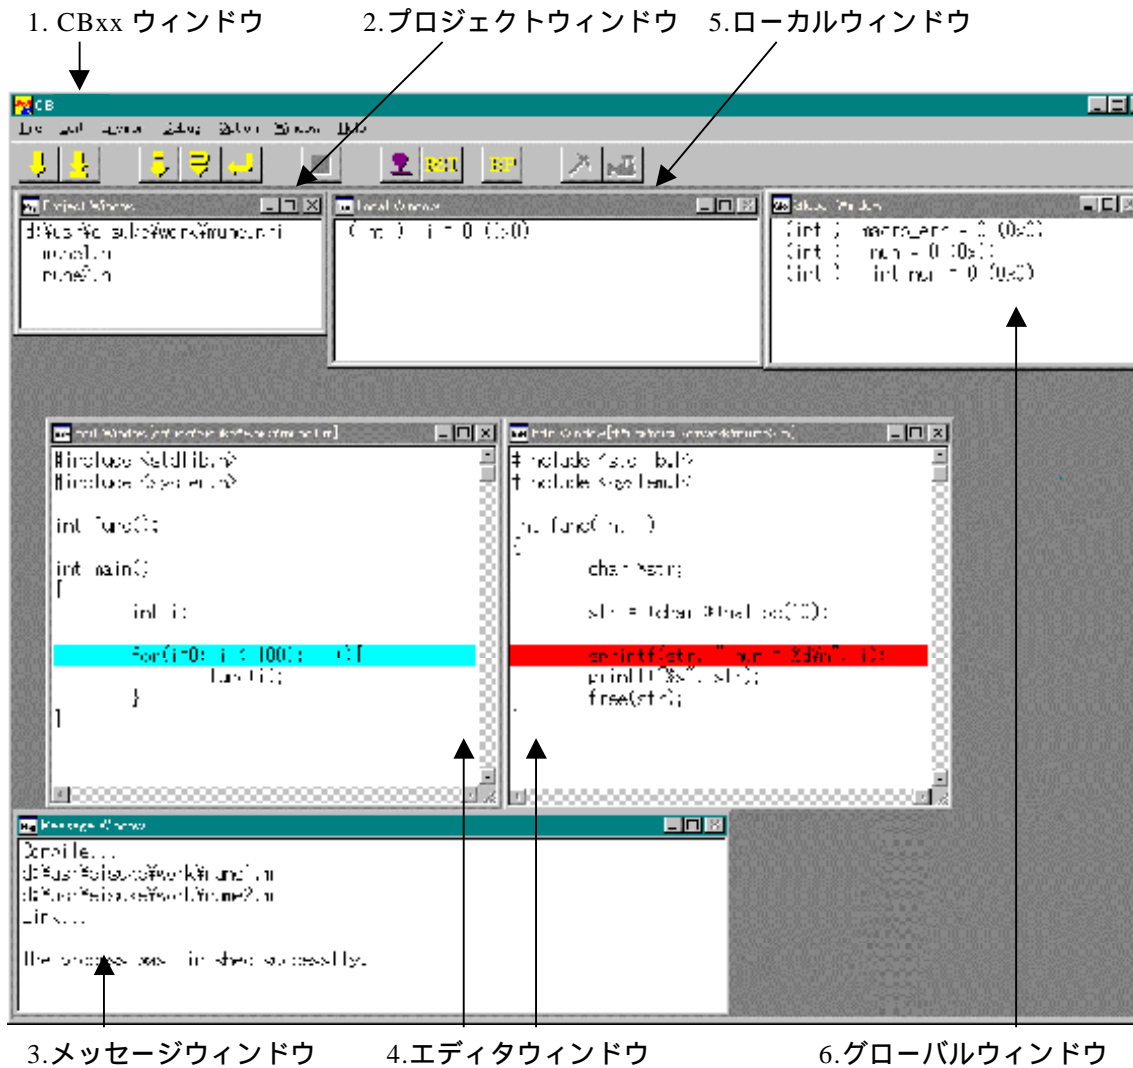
1. CBxx ウィンドウ

2.プロジェクトウィンドウ

5.ローカルウィンドウ

CB

RST

BP

Project Window

Local Window

Global Window

(int ) i = 0 (0x0)

(int ) macro_end = 0 (0x0)
(int ) num = 0 (0x0)
(int ) int_num = 0 (0x0)

#include <stdlib.h>
#include <system.h>

int func();

int main()
{
int i;

for(i=0; i < 100; i++){
func(i);
}
}

# include <stdlib.h>
# include <system.h>

int func(int i)
{

char *str;

str = (char *)malloc(10);

sprintf(str, "num = %d\n", i);
print("%s", str);
free(str);

Message Window

Compile...

Link...

The process was finished successfully.

3.メッセージウィンドウ

4.エディタウィンドウ

6.グローバルウィンドウ